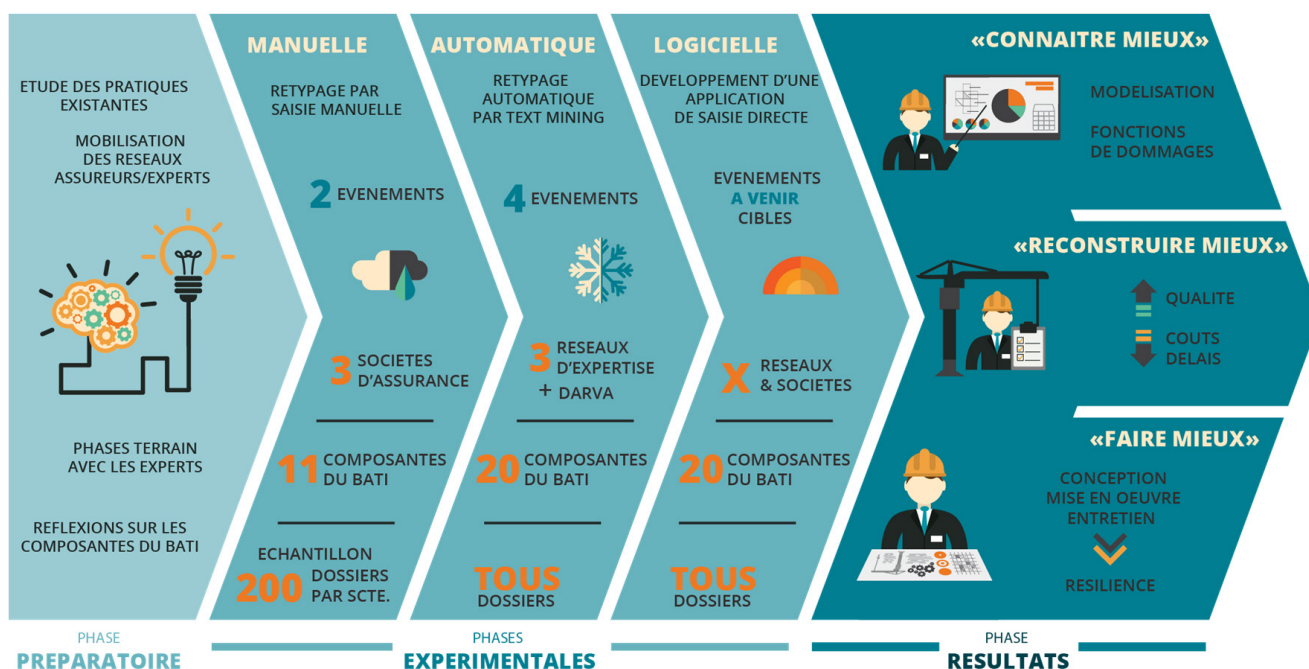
ETUDE DES PRATIQUES EXISTANTES

MOBILISATION DES RESEAUX ASSUREURS/EXPERTS

PHASES TERRAIN AVEC LES EXPERTS

REFLEXIONS SUR LES COMPOSANTES DU BATI

MANUELLE

RETYPAGE PAR SAISIE MANUELLE

2 EVENEMENTS

3 SOCIETES D'ASSURANCE

11 COMPOSANTES DU BATI

ECHANTILLON 200 DOSSIERS PAR SCTE.

AUTOMATIQUE

RETYPAGE AUTOMATIQUE PAR TEXT MINING

4 EVENEMENTS

3 RESEAUX D'EXPERTISE + DARVA

20 COMPOSANTES DU BATI

TOUS DOSSIERS

LOGICIELLE

DEVELOPPEMENT D'UNE APPLICATION DE SAISIE DIRECTE

EVENEMENTS A VENIR CIBLES

X RESEAUX & SOCIETES

20 COMPOSANTES DU BATI

TOUS DOSSIERS

«CONNAITRE MIEUX»

MODELISATION

FONCTIONS DE DOMMAGES

«RECONSTRUIRE MIEUX»

QUALITE

COUTS DELAIS

«FAIRE MIEUX»

CONCEPTION MISE EN OEUVRE ENTRETIEN

RESILIENCE

PHASE PREPARATOIRE

PHASES EXPERIMENTALES

PHASE RESULTATS